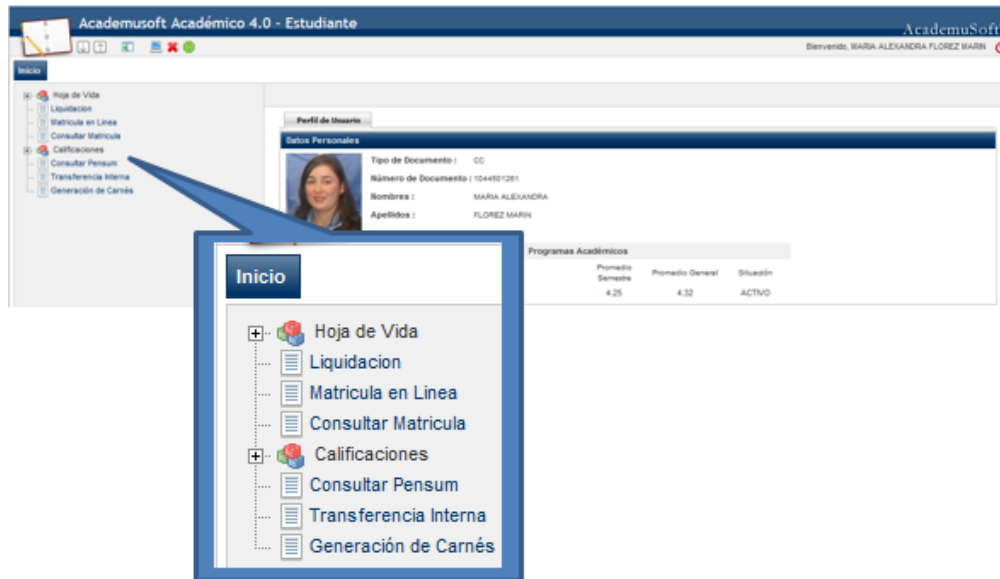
Academusoft Académico 4.0 - Estudiante

AcademuSoft

Bienvenido, MARIA ALEXANDRA FLOREZ MARIN

Inicio

Hoja de Vida
Liquidacion
Matricula en Linea
Consultar Matricula
Calificaciones
Consultar Pensum
Transferencia Interna
Generación de Carnés

Perfil de Usuario

Datos Personales

Tipo de Documento : CC
Número de Documento : 1044501261
Nombres : MARIA ALEXANDRA
Apellidos : FLOREZ MARIN

Programas Académicos

| Promedio Semestre | Promedio General | Situación |
|---|---|---|
| 4.25 | 4.32 | ACTIVO |

Inicio

Hoja de Vida
Liquidacion
Matricula en Linea
Consultar Matricula
Calificaciones
Consultar Pensum
Transferencia Interna
Generación de Carnés